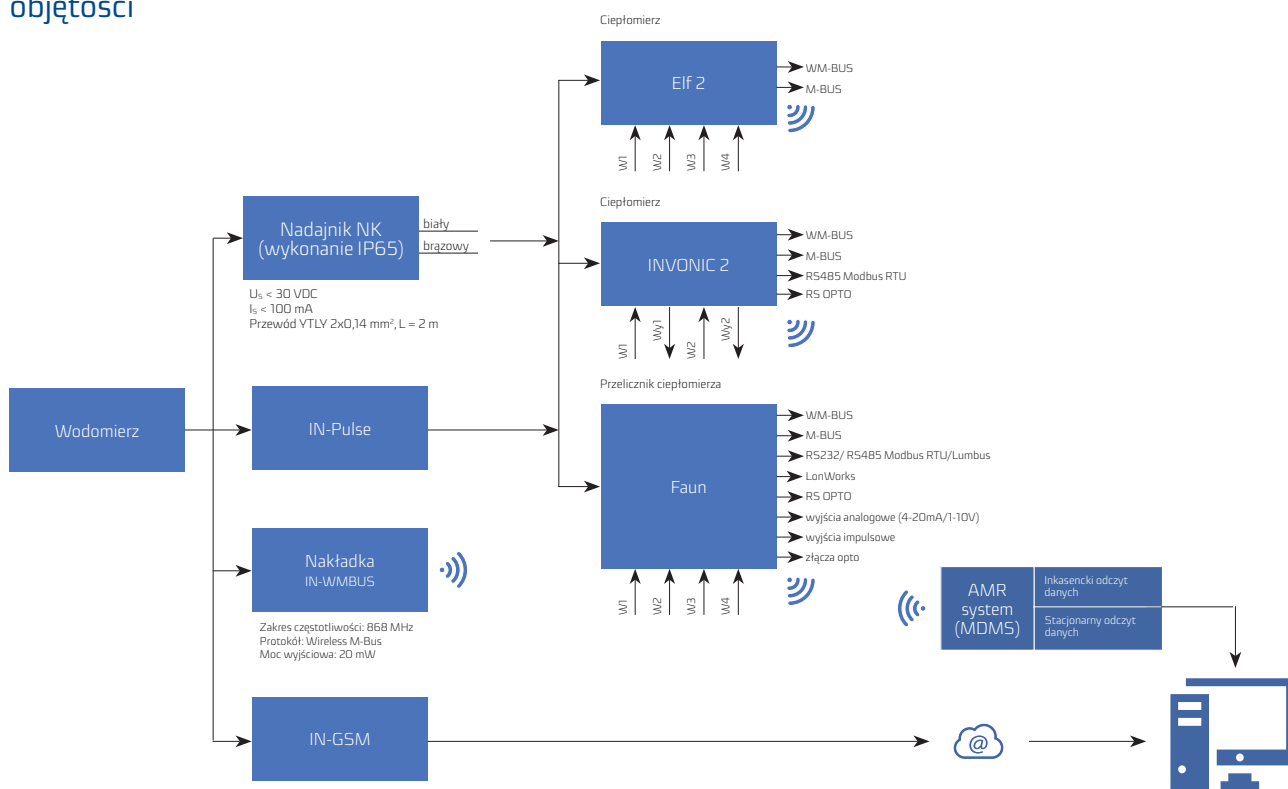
objętości

Ciepłomierz

Elf 2

WM-BUS
M-BUS

W1 W2 W3 W4

Ciepłomierz

INVONIC 2

WM-BUS
M-BUS
RS485 Modbus RTU
RS OPTO

W1 Wy1 W2 Wy2

Nadajnik NK (wykonanie IP65)

biały
brązowy

$U_s$ < 30 VDC
$I_s$ < 100 mA
Przewód YTLY 2x0,14 mm², L = 2 m

Przelicznik ciepłomierza

Wodomierz

IN-Pulse

Faun

WM-BUS
M-BUS
RS232/ RS485 Modbus RTU/Lumbus
LonWorks
RS OPTO
wyjścia analogowe (4-20mA/1-10V)
wyjścia impulsowe
złącza opto

W1 W2 W3 W4

Nakładka
IN-WMBUS

Zakres częstotliwości: 868 MHz
Protokół: Wireless M-Bus
Moc wyjściowa: 20 mW

AMR system (MDMS)

Inkasencki odczyt danych

Stacjonarny odczyt danych

IN-GSM

@